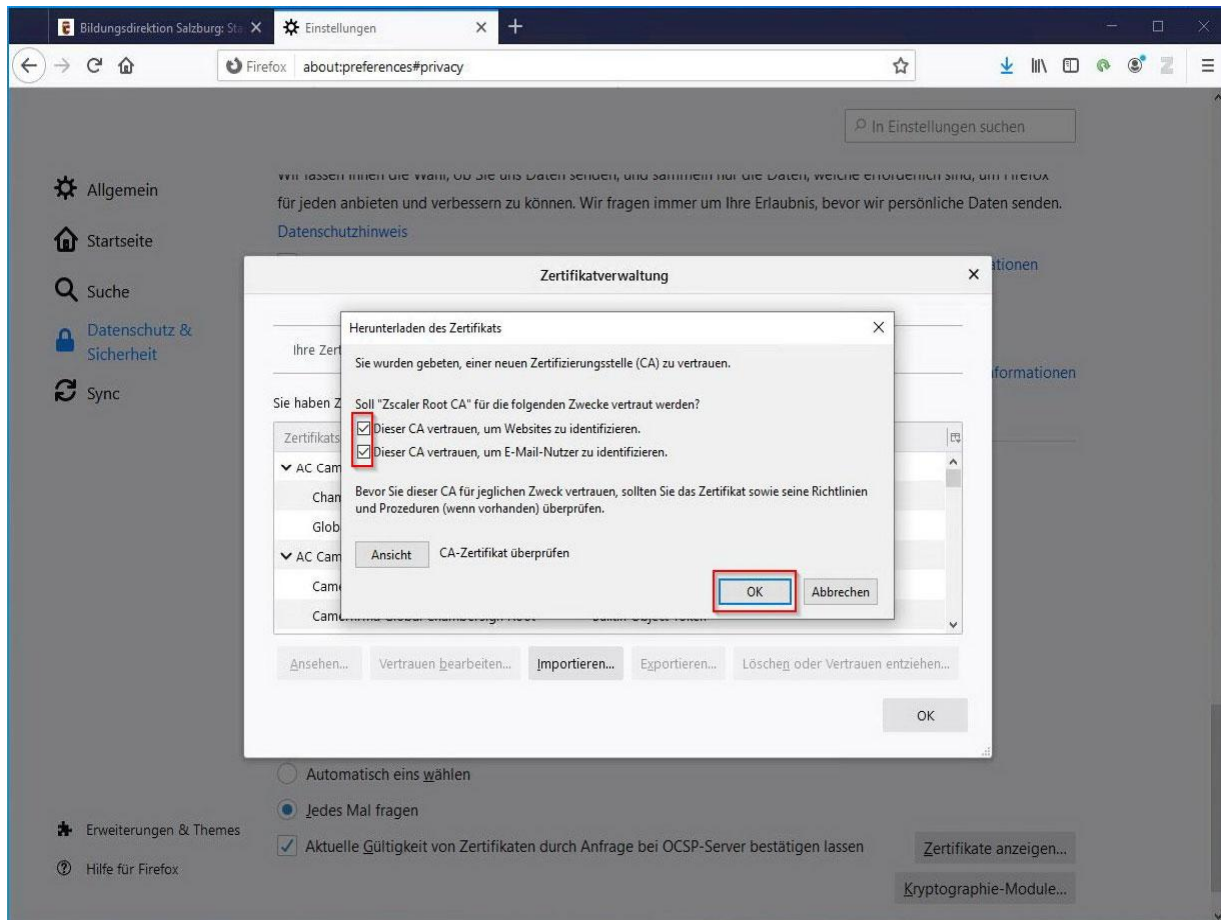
Bildungsdirektion Salzburg: Sta
Einstellungen
Firefox about:preferences#privacy

In Einstellungen suchen

Allgemein
Startseite
Suche
Datenschutz & Sicherheit
Sync

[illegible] für jeden anbieten und verbessern zu können. Wir fragen immer um Ihre Erlaubnis, bevor wir persönliche Daten senden.
Datenschutzhinweis

Zertifikatverwaltung

Ihre Zert
Sie haben Z
Zertifikats
AC Cam
Cham
Glob
AC Cam
Cam
Cam

Herunterladen des Zertifikats

Sie wurden gebeten, einer neuen Zertifizierungsstelle (CA) zu vertrauen.

Soll "Zscaler Root CA" für die folgenden Zwecke vertraut werden?
Dieser CA vertrauen, um Websites zu identifizieren.
Dieser CA vertrauen, um E-Mail-Nutzer zu identifizieren.

Bevor Sie dieser CA für jeglichen Zweck vertrauen, sollten Sie das Zertifikat sowie seine Richtlinien und Prozeduren (wenn vorhanden) überprüfen.

Ansicht CA-Zertifikat überprüfen

OK Abbrechen

ationen
formationen

Ansehen... Vertrauen bearbeiten... Importieren... Exportieren... Löschen oder Vertrauen entziehen...

OK

Automatisch eins wählen
Jedes Mal fragen
Aktuelle Gültigkeit von Zertifikaten durch Anfrage bei OCSP-Server bestätigen lassen
Zertifikate anzeigen...
Kryptographie-Module...

Erweiterungen & Themes
Hilfe für Firefox